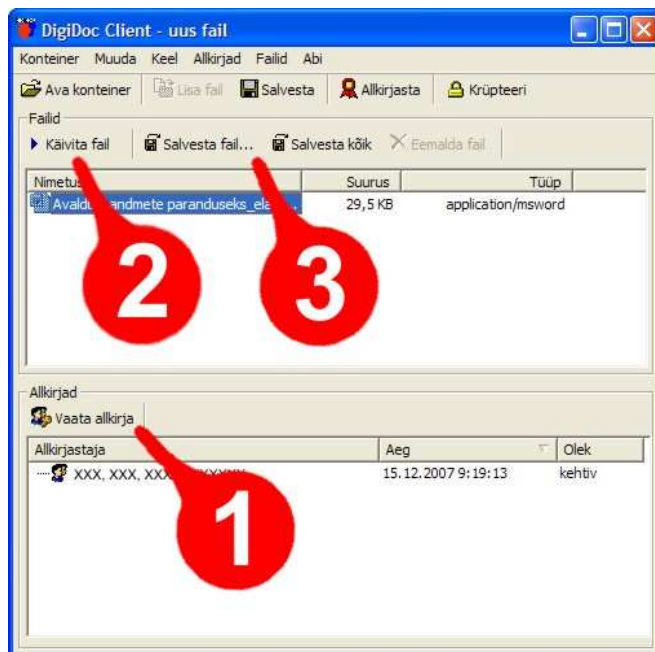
DigiDoc Client - uus fail

Konteiner Muuda Keel Allkirjad Failid Abi

Ava konteiner Lisa fail Salvesta Allkirjasta Krüpteeri

Failid

Käivita fail Salvesta fail... Salvesta kõik Eemalda fail

| Nimetus | Suurus | Tüüp |
|---|---|---|
| Avald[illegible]andmete paranduseks_ela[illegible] | 29,5 KB | application/msword |

2

3

Allkirjad

Vaata allkirja

| Allkirjastaja | Aeg | Olek |
|---|---|---|
| XXX, XXX, XXX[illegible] | 15.12.2007 9:19:13 | kehtiv |

1